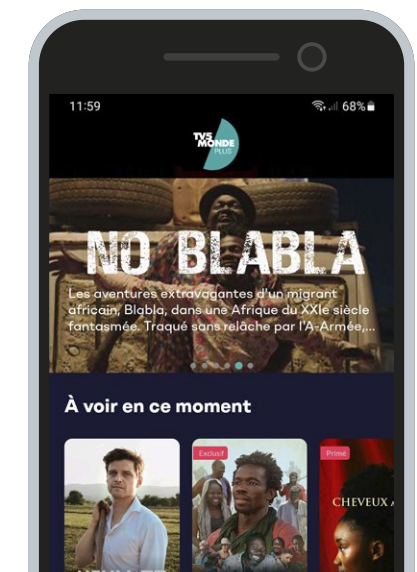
11:59

68%

TV5 MONDE PLUS

NO BLABLA

Les aventures extravagantes d'un migrant africain, Blabla, dans une Afrique du XXIe siècle fantasmée. Traqué sans relâche par l'A-Armée,...

À voir en ce moment

Exclusif

Primé

CHEVEUX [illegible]